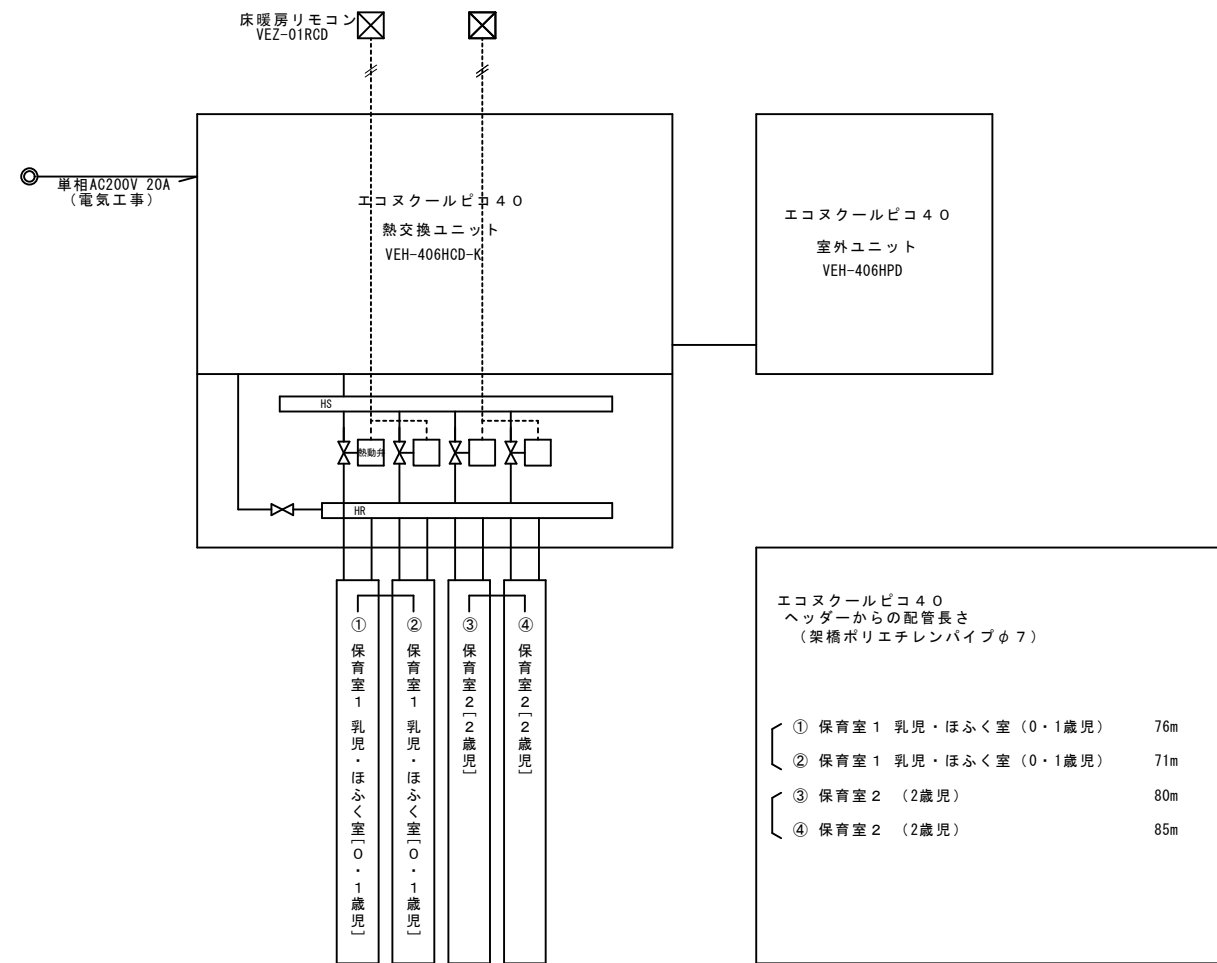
床暖房リモコン
VEZ-01RCD

単相AC200V 20A
（電気工事）

エコヌクールピコ４０
熱交換ユニット
VEH-406HCD-K

エコヌクールピコ４０
室外ユニット
VEH-406HPD

HS

熱動弁

HR

① 保育室１ 乳児・ほふく室［０・１歳児］

② 保育室１ 乳児・ほふく室［０・１歳児］

③ 保育室２［２歳児］

④ 保育室２［２歳児］

エコヌクールピコ４０
ヘッダーからの配管長さ
（架橋ポリエチレンパイプφ７）

① 保育室１ 乳児・ほふく室（0・1歳児） 76m
② 保育室１ 乳児・ほふく室（0・1歳児） 71m
③ 保育室２ （2歳児） 80m
④ 保育室２ （2歳児） 85m